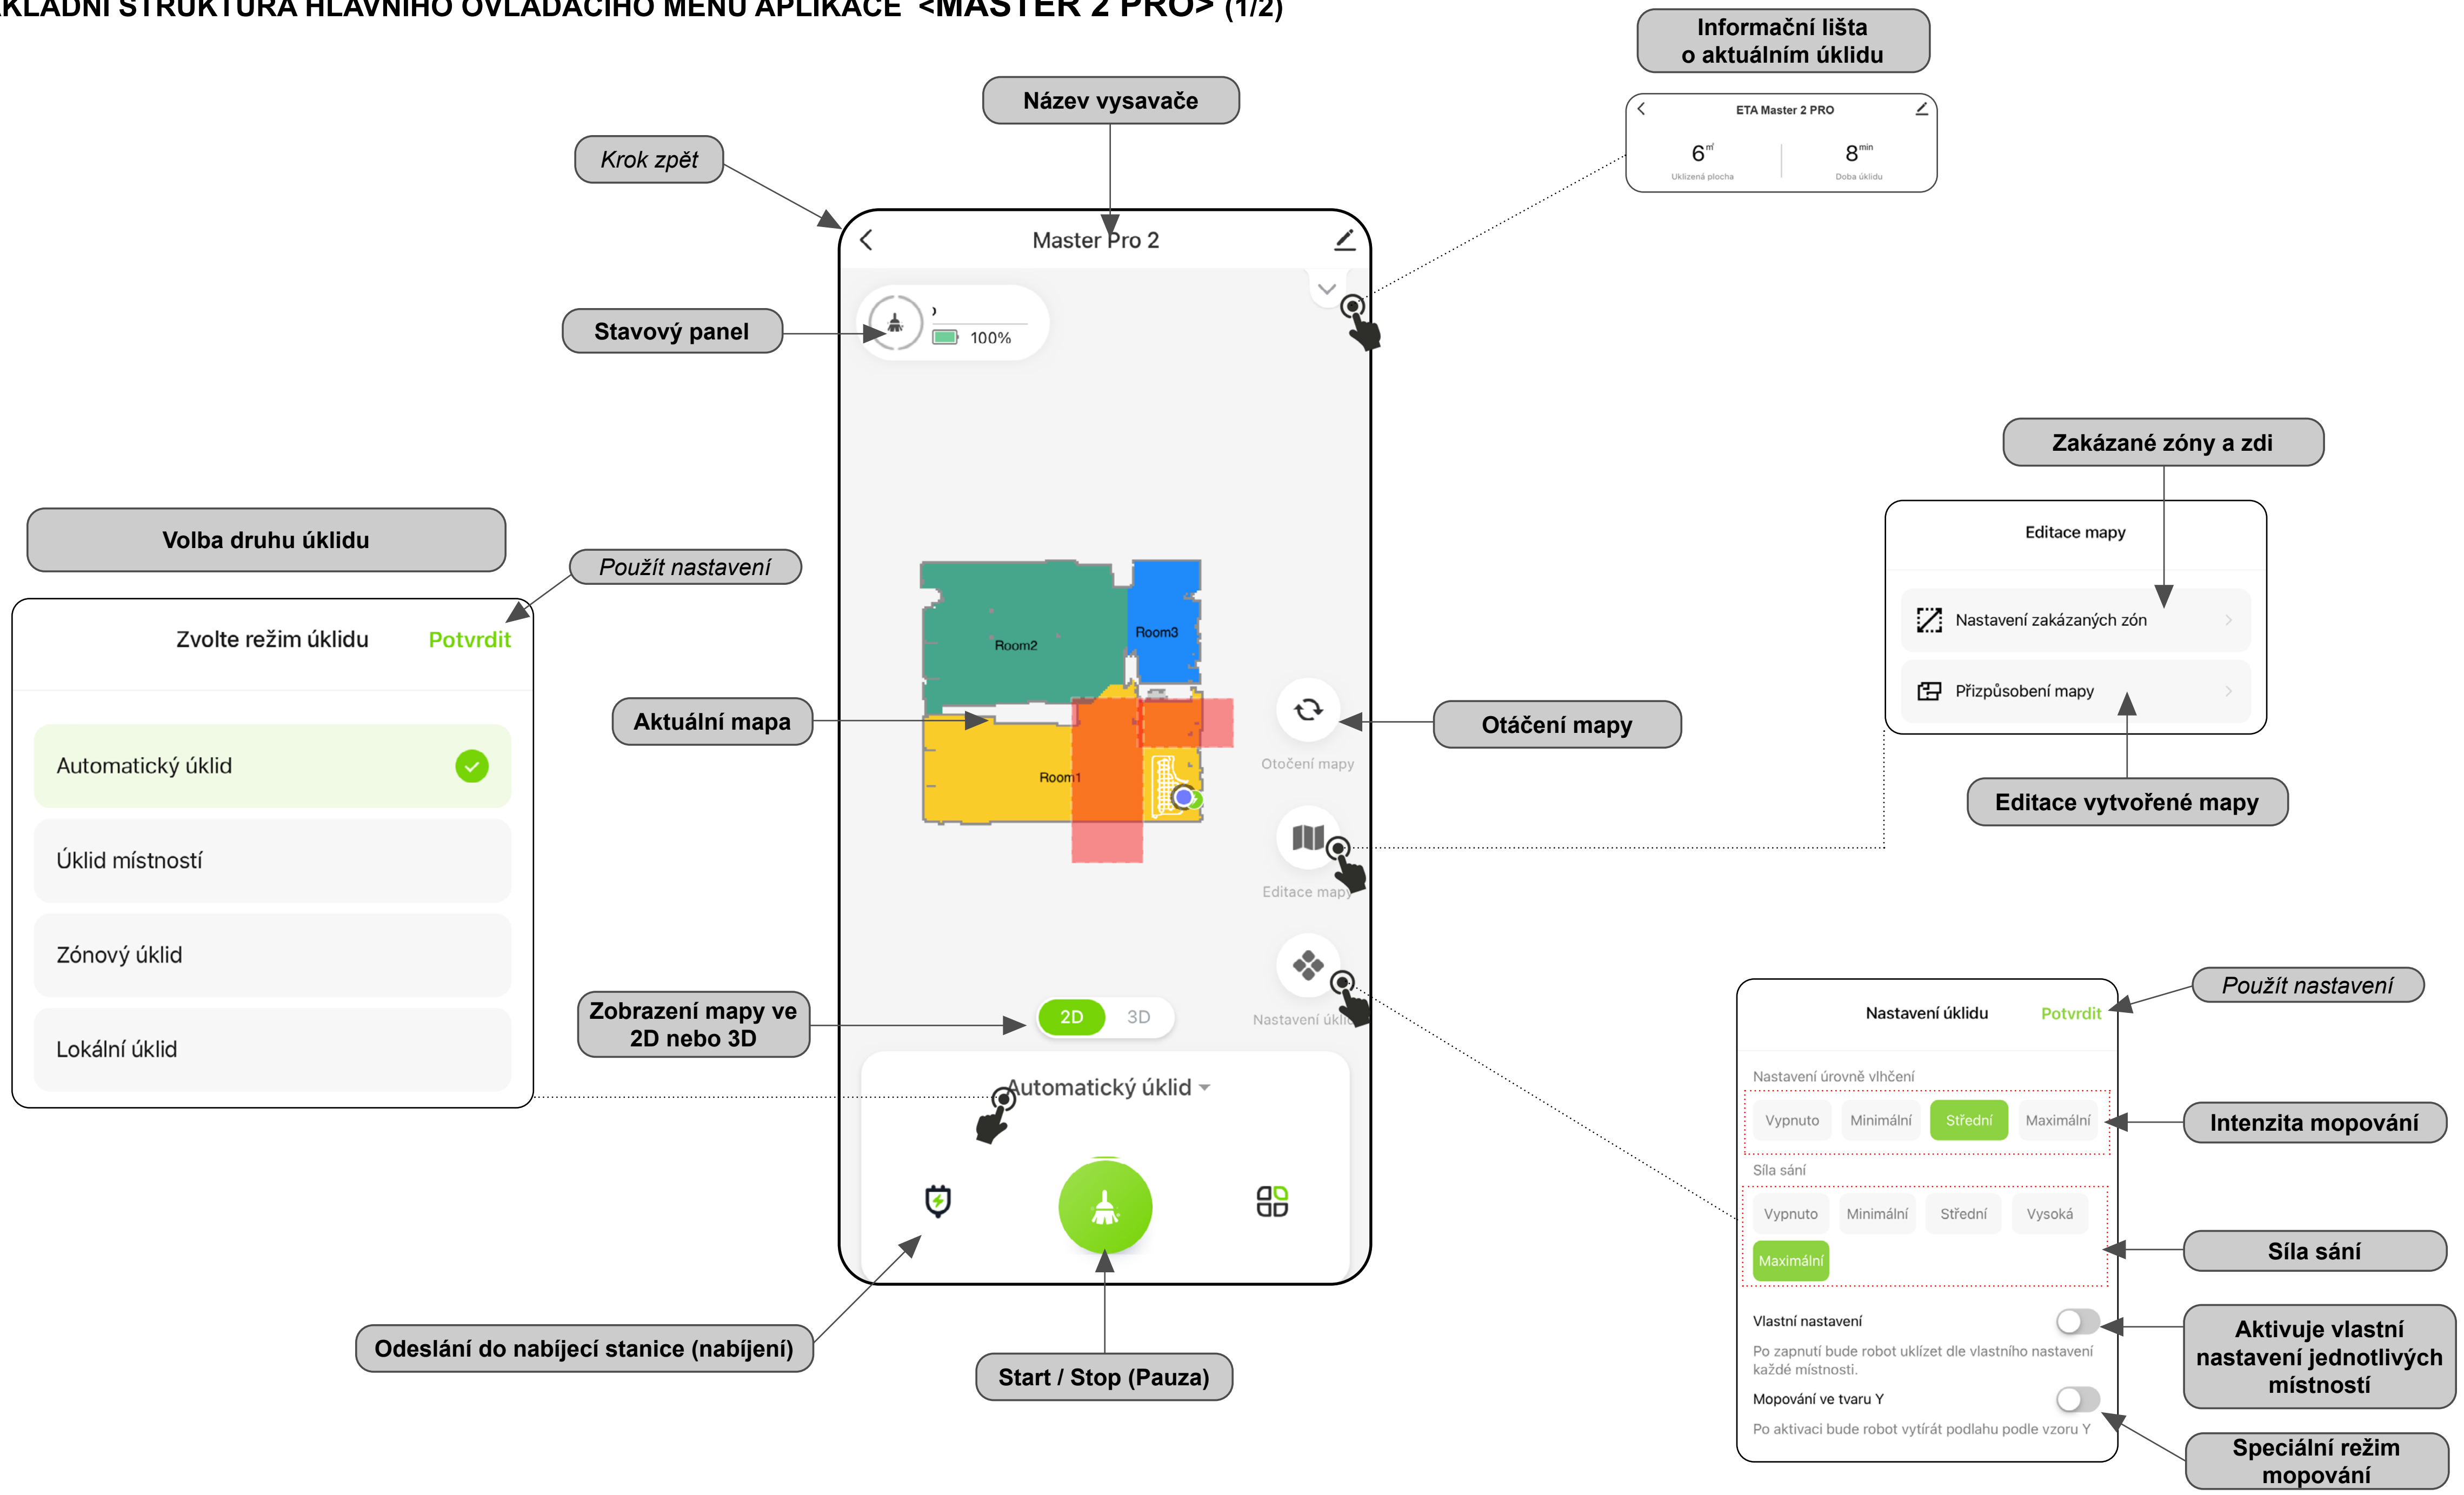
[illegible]KLADNÍ STRUKTURA HLAVNÍHO OVLÁDACÍHO MENU APLIKACE <MASTER 2 PRO> (1/2)

Informační lišta o aktuálním úklidu

ETA Master 2 PRO
6 m²
Uklizená plocha
8 min
Doba úklidu

Název vysavače

Krok zpět

Master Pro 2

Stavový panel

100%

Zakázané zóny a zdi

Editace mapy
Nastavení zakázaných zón
Přizpůsobení mapy

Editace vytvořené mapy

Volba druhu úklidu

Použít nastavení

Zvolte režim úklidu
Potvrdit
Automatický úklid
Úklid místností
Zónový úklid
Lokální úklid

Aktuální mapa

Room2
Room3
Room1

Otočení mapy
Otočení mapy

Editace mapy

Nastavení úklidu

Zobrazení mapy ve 2D nebo 3D

2D
3D

Automatický úklid

Použít nastavení

Nastavení úklidu
Potvrdit
Nastavení úrovně vlhčení
Vypnuto
Minimální
Střední
Maximální

Intenzita mopování

Síla sání
Vypnuto
Minimální
Střední
Vysoká
Maximální

Síla sání

Vlastní nastavení
Po zapnutí bude robot uklízet dle vlastního nastavení každé místnosti.

Aktivuje vlastní nastavení jednotlivých místností

Mopování ve tvaru Y
Po aktivaci bude robot vytírát podlahu podle vzoru Y

Speciální režim mopování

Odeslání do nabíjecí stanice (nabíjení)

Start / Stop (Pauza)